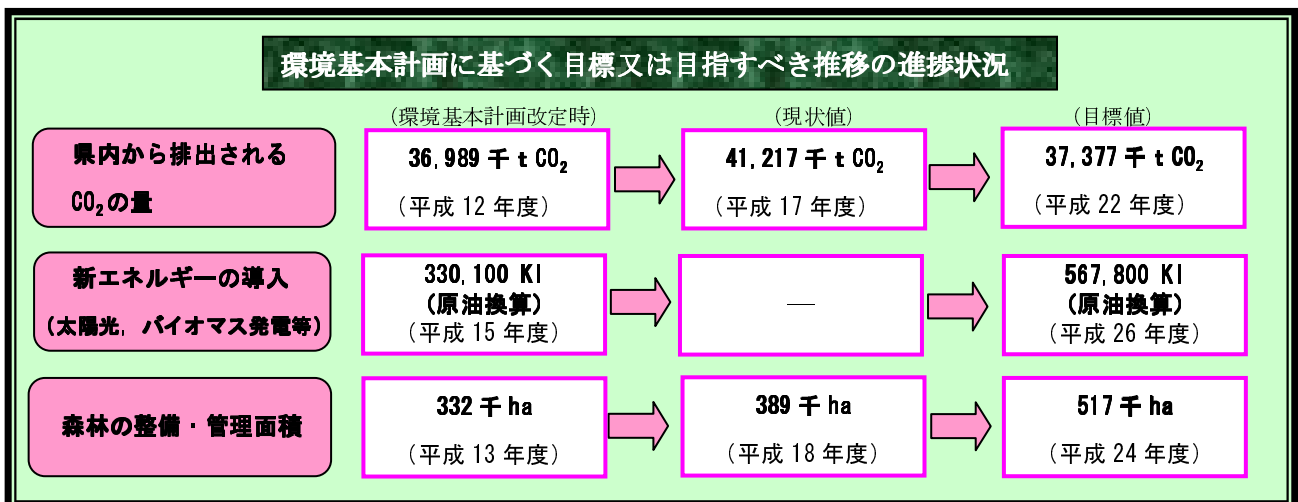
環境基本計画に基づく目標又は目指すべき推移の進捗状況

| | （環境基本計画改定時） | （現状値） | （目標値） |
|---|---|---|---|
| 県内から排出される $CO_2$の量 | 36,989 千 t $CO_2$ （平成 12 年度） | 41,217 千 t $CO_2$ （平成 17 年度） | 37,377 千 t $CO_2$ （平成 22 年度） |
| 新エネルギーの導入 （太陽光，バイオマス発電等） | 330,100 Kl （原油換算） （平成 15 年度） | ― | 567,800 Kl （原油換算） （平成 26 年度） |
| 森林の整備・管理面積 | 332 千 ha （平成 13 年度） | 389 千 ha （平成 18 年度） | 517 千 ha （平成 24 年度） |